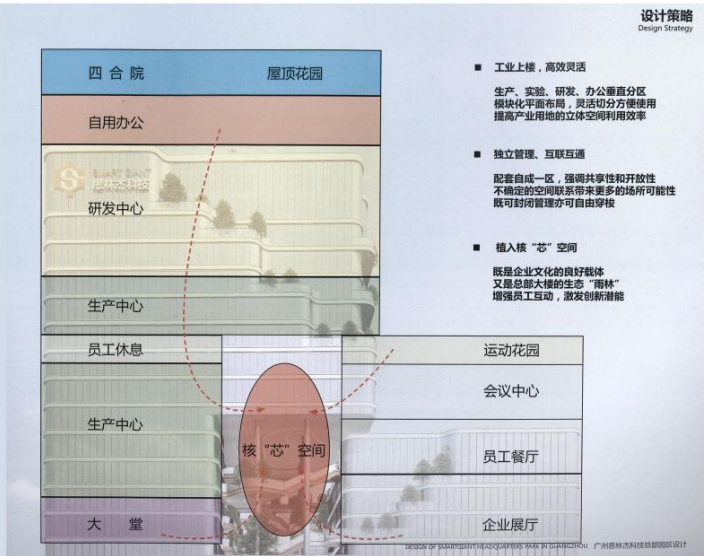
设计策略
Design Strategy

四合院

屋顶花园

自用办公

SMART GIANT
思林杰科技

研发中心

生产中心

员工休息

运动花园

会议中心

生产中心

核"芯"空间

员工餐厅

大　堂

企业展厅

■ 工业上楼，高效灵活

生产、实验、研发、办公垂直分区
模块化平面布局，灵活切分方便使用
提高产业用地的立体空间利用效率

■ 独立管理、互联互通

配套自成一区，强调共享性和开放性
不确定的空间联系带来更多的场所可能性
既可封闭管理亦可自由穿梭

■ 植入核"芯"空间

既是企业文化的良好载体
又是总部大楼的生态"雨林"
增强员工互动，激发创新潜能

DESIGN OF SMARTGIANT HEADQUARTERS PARK IN GUANGZHOU　广州思林杰科技总部园区设计